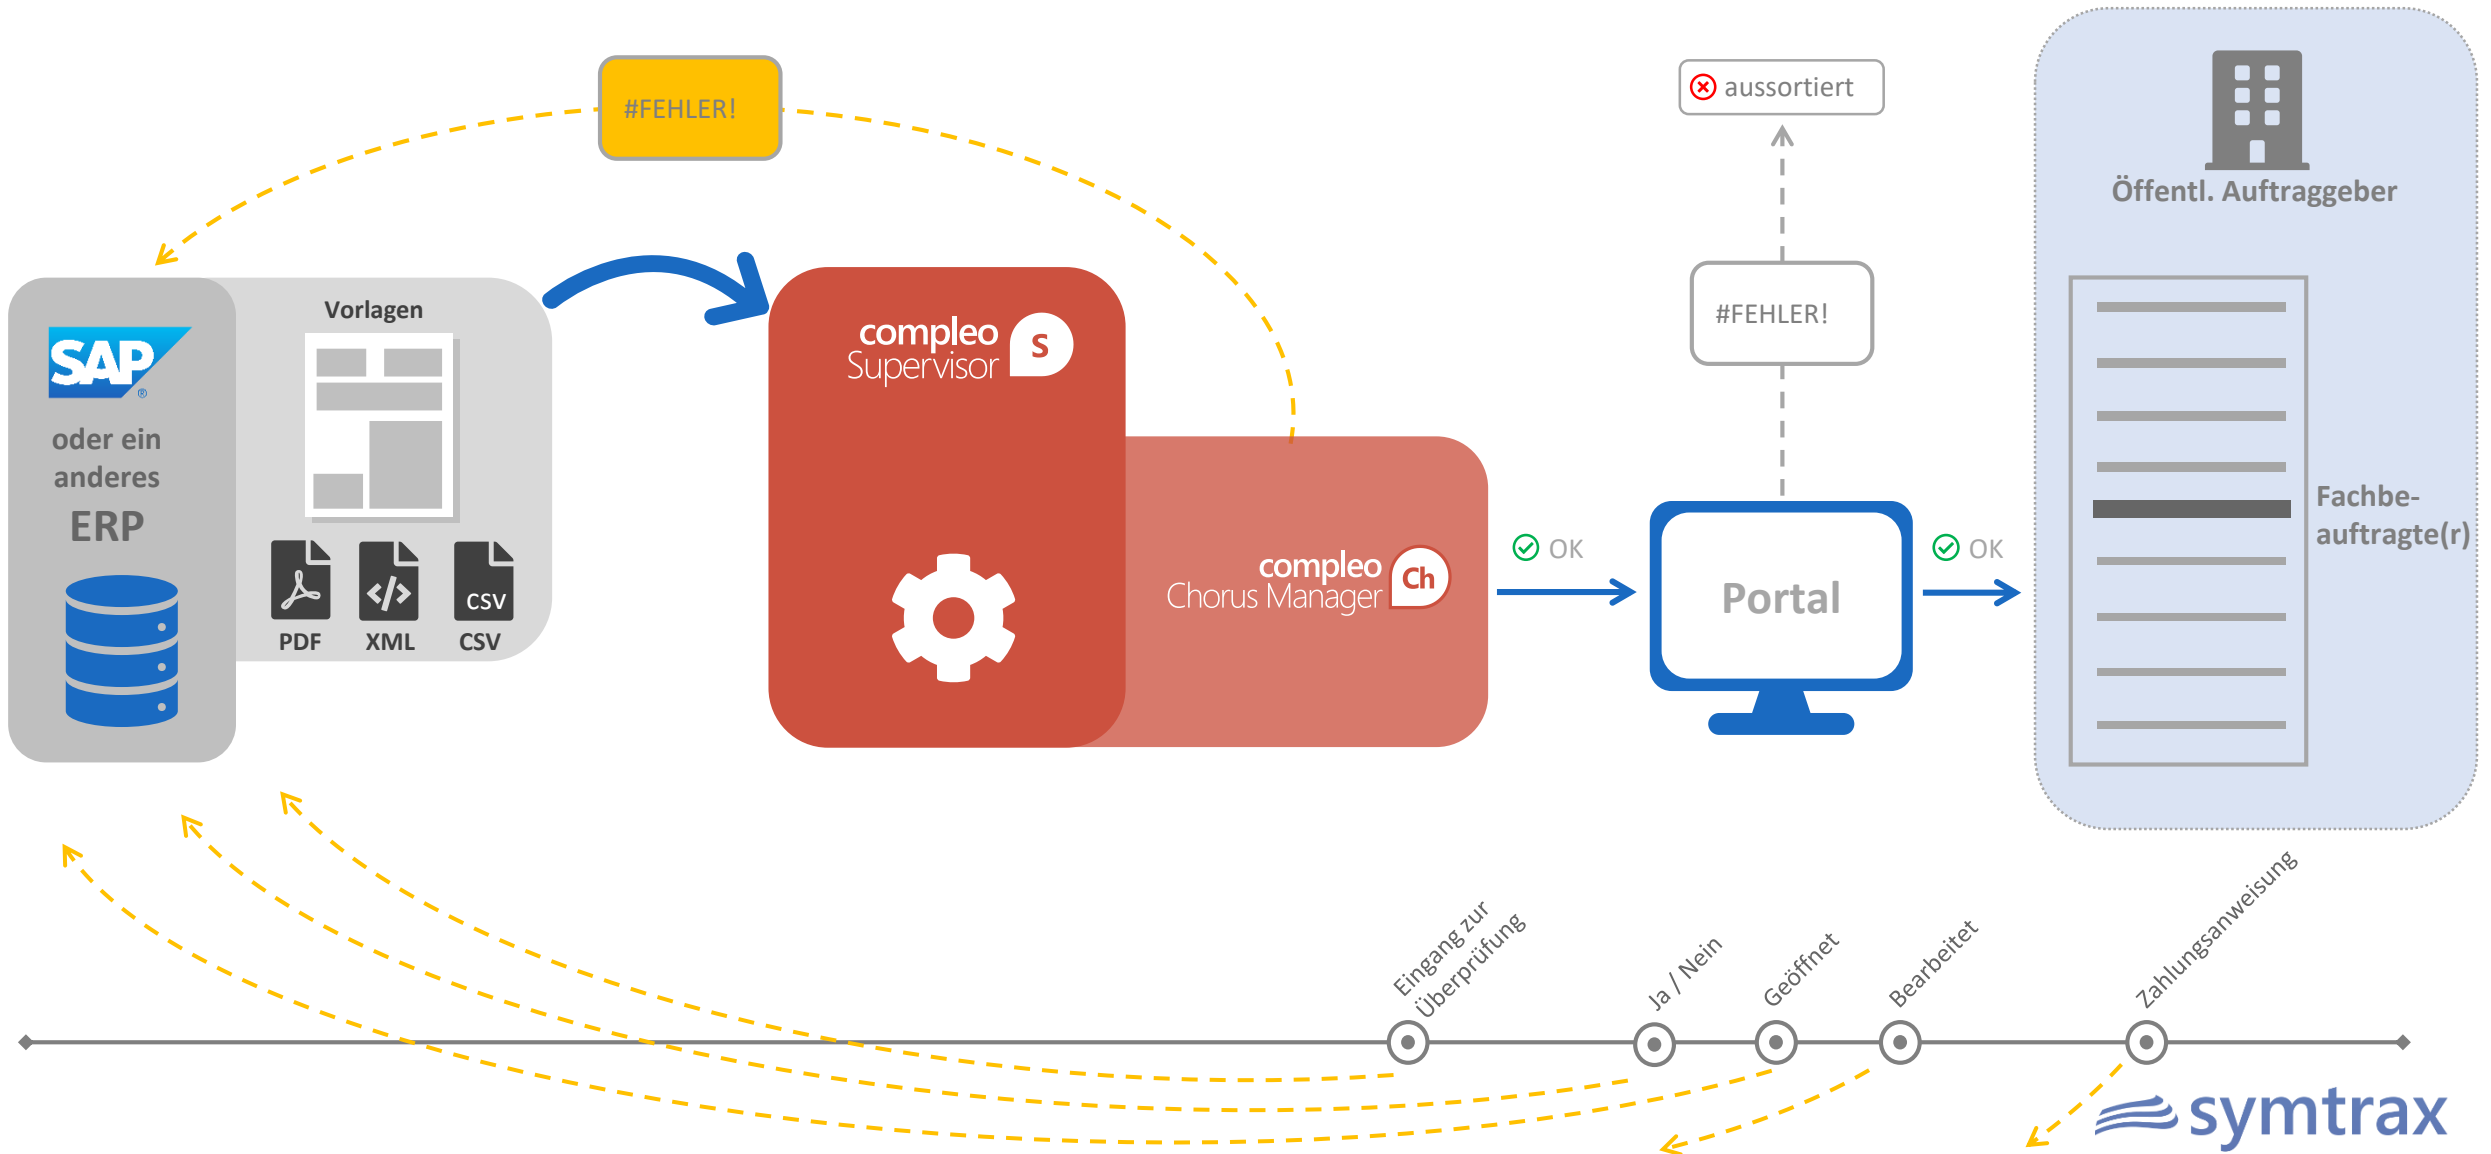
#FEHLER!

aussortiert

Öffentl. Auftraggeber

SAP

oder ein anderes ERP

Vorlagen

PDF XML CSV CSV

compleo Supervisor S

#FEHLER!

compleo Chorus Manager Ch

OK

Portal

OK

Fachbeauftragte(r)

Eingang zur Überprüfung

Ja / Nein

Geöffnet

Bearbeitet

Zahlungsanweisung

symtrax